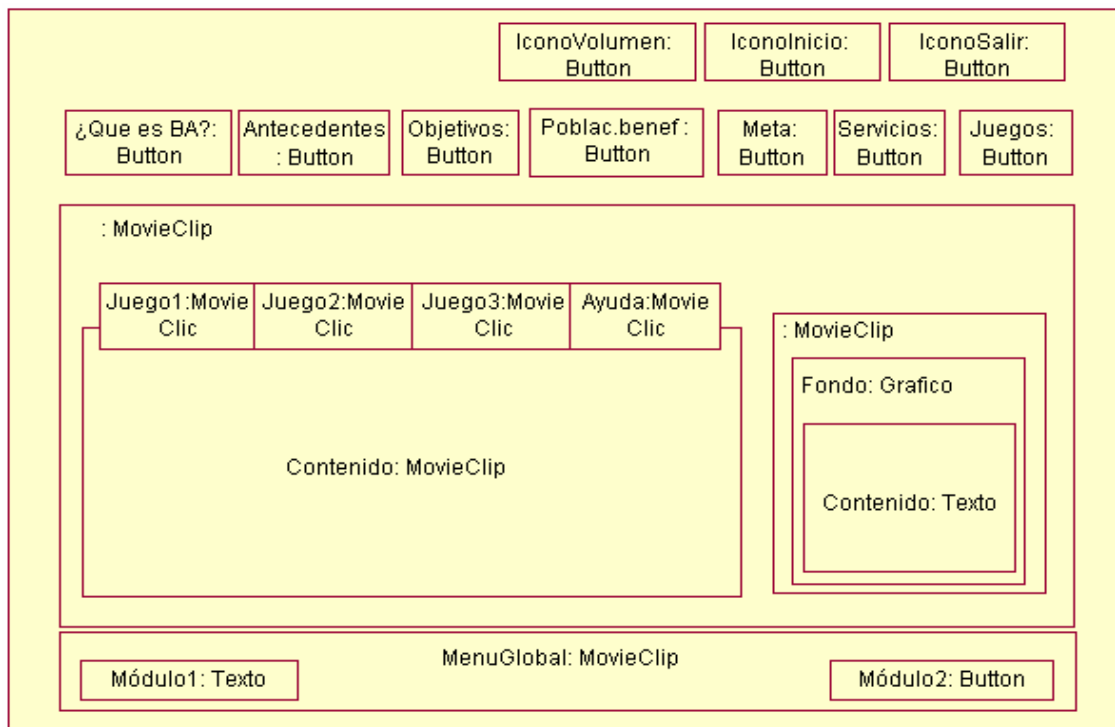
IconoVolumen: Button

IconoInicio: Button

IconoSalir: Button

¿Que es BA?: Button

Antecedentes : Button

Objetivos: Button

Poblac.benef : Button

Meta: Button

Servicios: Button

Juegos: Button

: MovieClip

Juego1:Movie Clic

Juego2:Movie Clic

Juego3:Movie Clic

Ayuda:Movie Clic

Contenido: MovieClip

: MovieClip

Fondo: Grafico

Contenido: Texto

MenuGlobal: MovieClip

Módulo1: Texto

Módulo2: Button